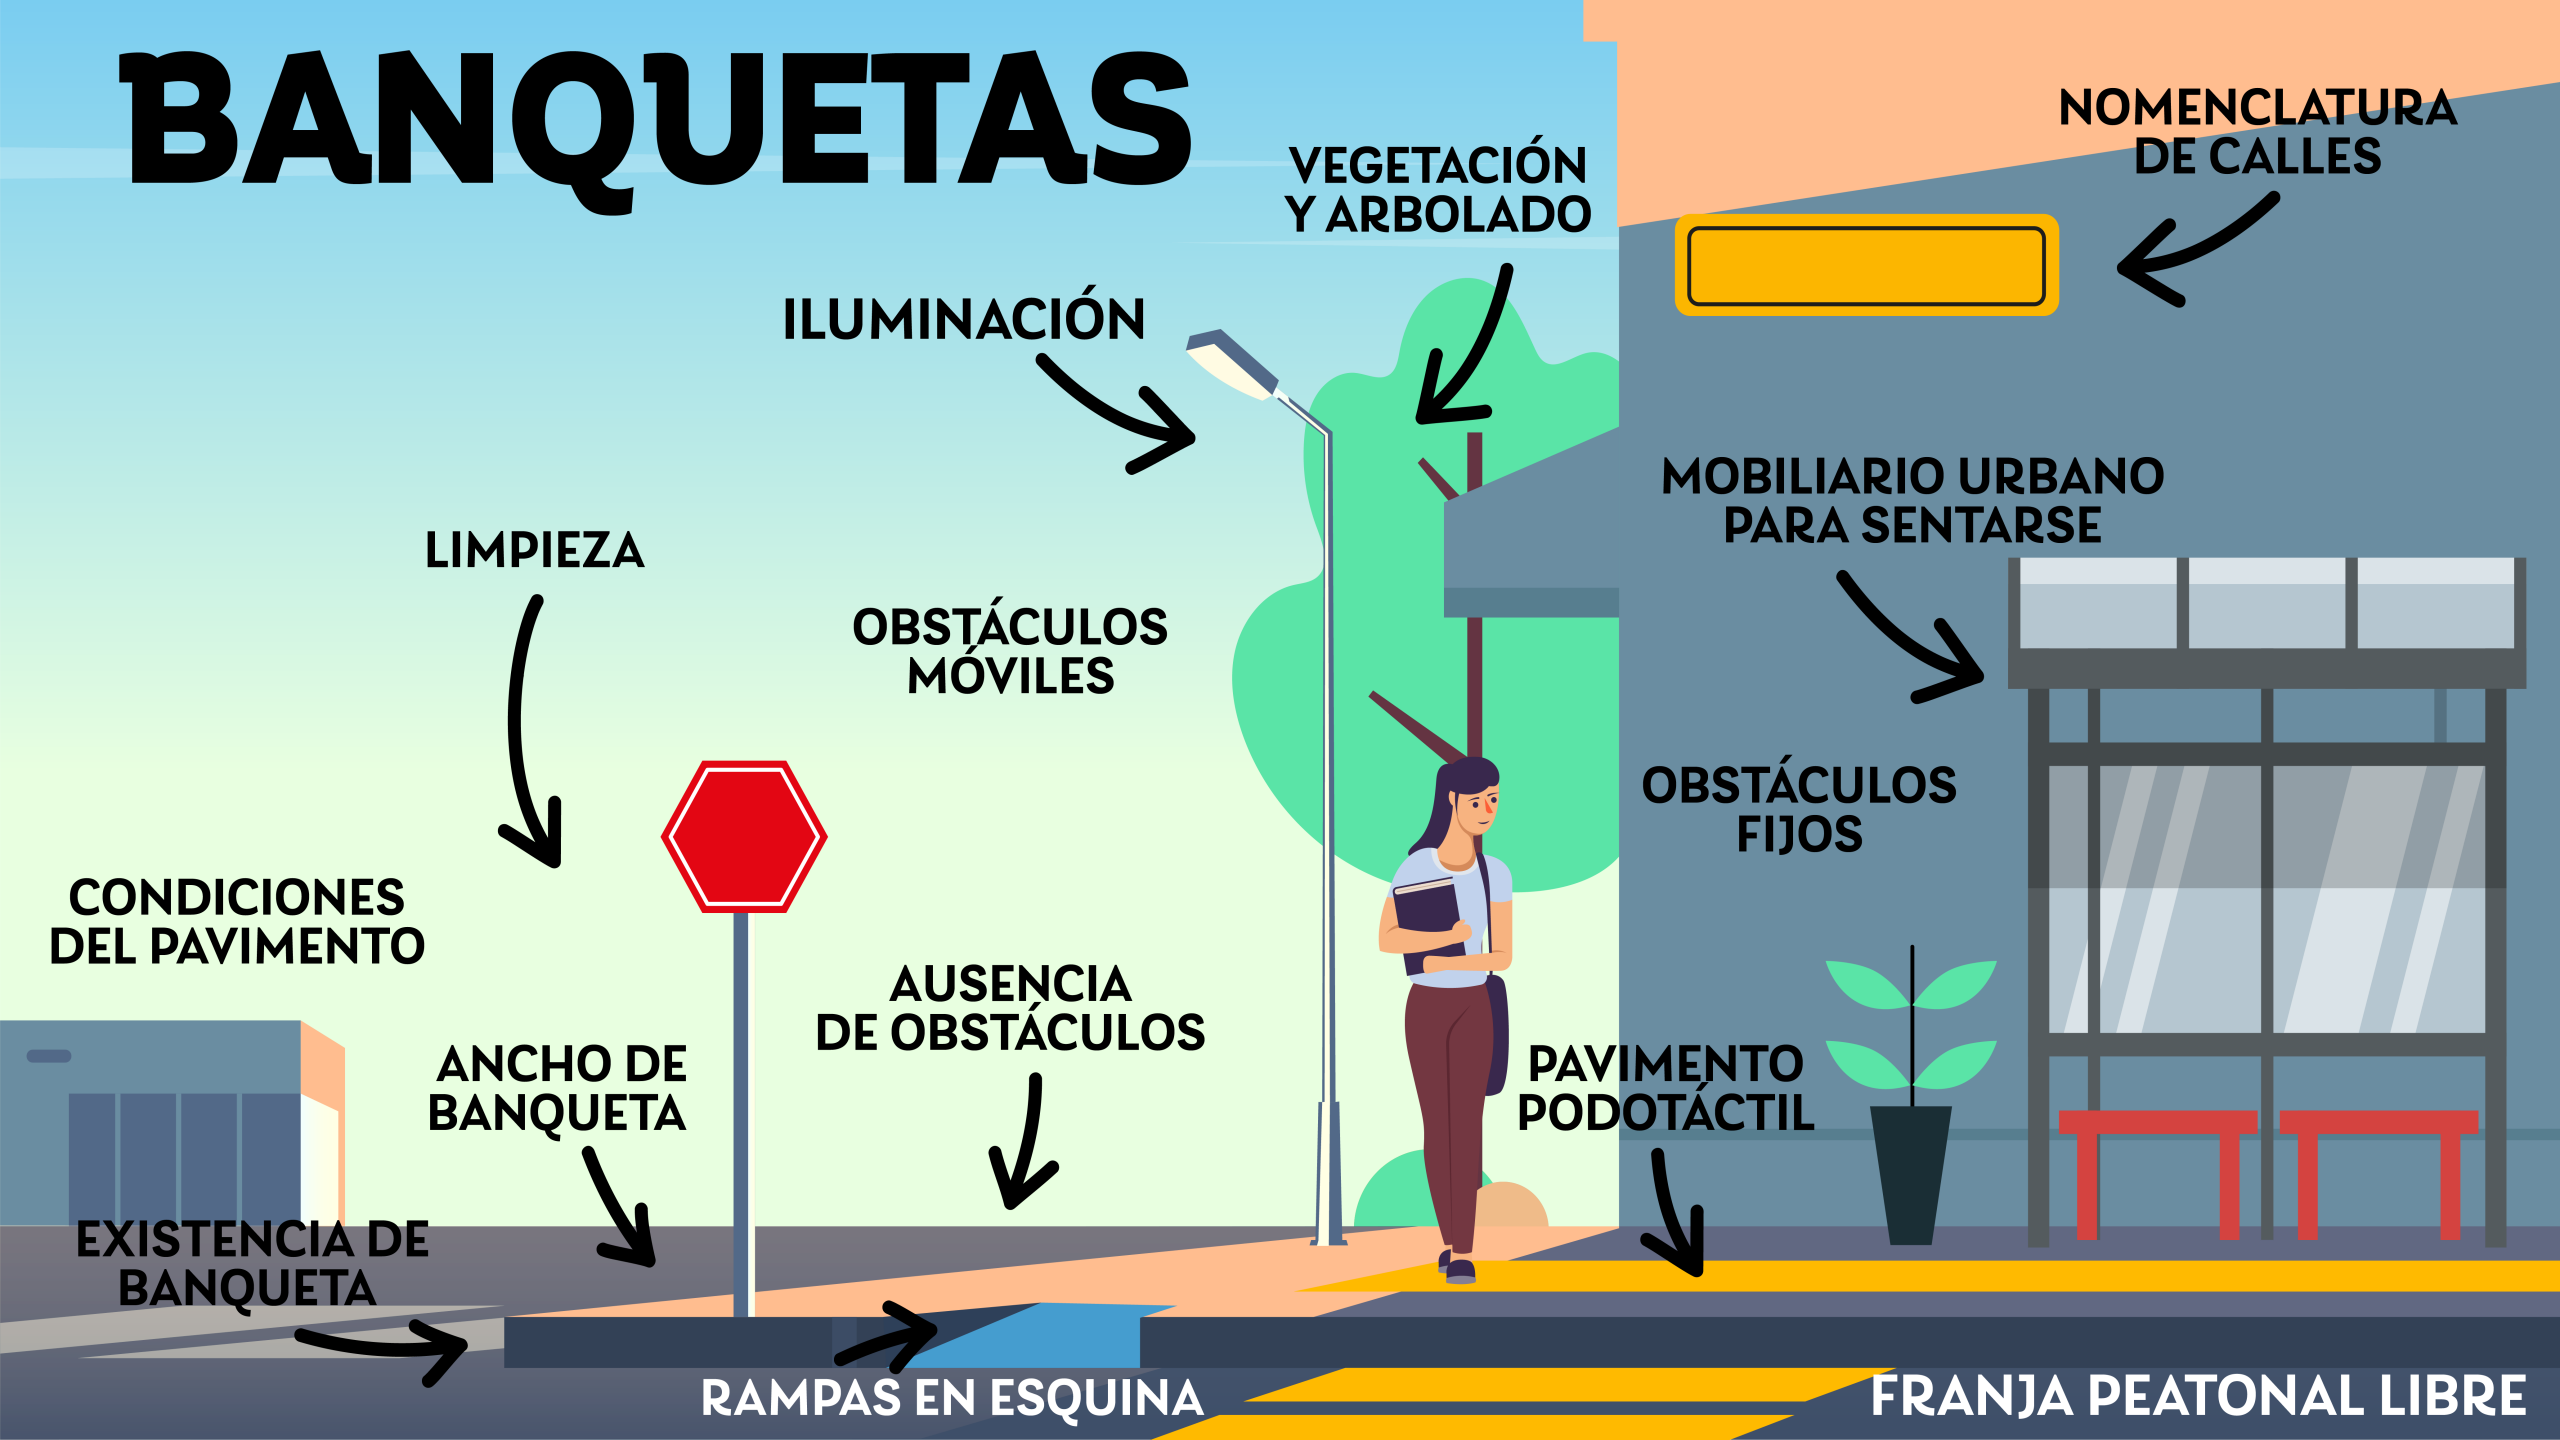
BANQUETAS

VEGETACIÓN Y ARBOLADO

NOMENCLATURA DE CALLES

ILUMINACIÓN

MOBILIARIO URBANO PARA SENTARSE

LIMPIEZA

OBSTÁCULOS MÓVILES

OBSTÁCULOS FIJOS

CONDICIONES DEL PAVIMENTO

AUSENCIA DE OBSTÁCULOS

ANCHO DE BANQUETA

PAVIMENTO PODOTÁCTIL

EXISTENCIA DE BANQUETA

RAMPAS EN ESQUINA

FRANJA PEATONAL LIBRE